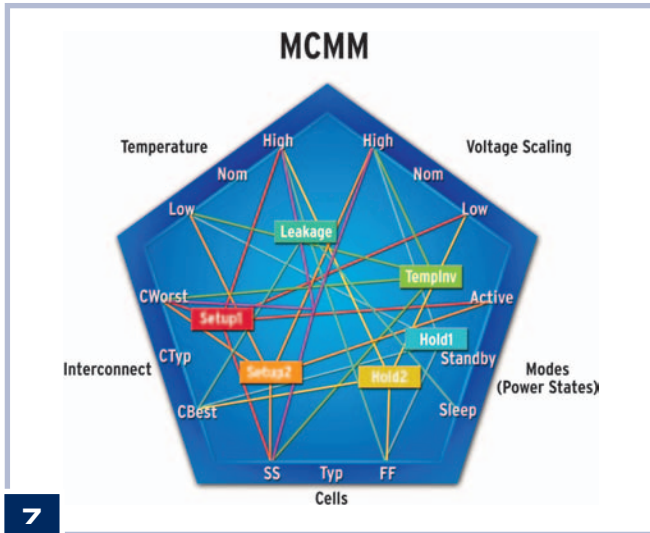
MCMM

Temperature

Voltage Scaling

High

Nom

Low

High

Nom

Low

Leakage

TempInv

CWorst

Setup1

Active

Hold1

CTyp

Standby

Interconnect

Setup2

Hold2

Modes (Power States)

CBest

Sleep

SS

Typ

FF

Cells

7